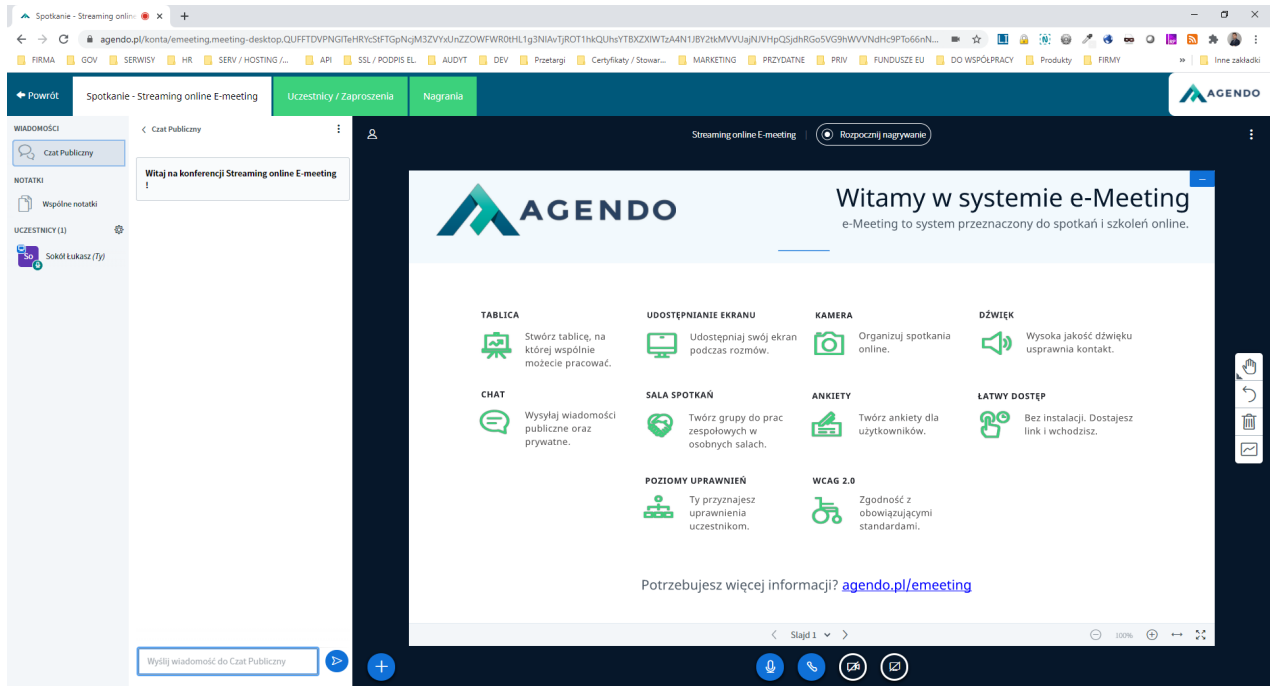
Spotkanie - Streaming onlin ×

agendo.pl/konta/emeeting.meeting-desktop.QUFFTDVPNGlTeHRYcStFTGpNcjM3ZVYxUnZZOWFWR0tHL1g3NlAvTjROT1hkQUhsYTBXZXlWTzA4N1JBY2tkMVVUajNJVHpQSjdhRGo5VG9hWVVNdHc9PTo66nN...

FIRMA GOV SERWISY HR SERV / HOSTING /... API SSL / PODPIS EL. AUDYT DEV Przetargi Certyfikaty / Stowar... MARKETING PRZYDATNE PRIV FUNDUSZE EU DO WSPÓŁPRACY Produkty FIRMY » Inne zakładki

Powrót Spotkanie - Streaming online E-meeting Uczestnicy / Zaproszenia Nagrania

AGENDO

WIADOMOŚCI
Czat Publiczny
NOTATKI
Wspólne notatki
UCZESTNICY (1)
So Sokół Łukasz (Ty)

Czat Publiczny

Witaj na konferencji Streaming online E-meeting !

Wyślij wiadomość do Czat Publiczny

Streaming online E-meeting | Rozpocznij nagrywanie

AGENDO

Witamy w systemie e-Meeting
e-Meeting to system przeznaczony do spotkań i szkoleń online.

TABLICA
Stwórz tablicę, na której wspólnie możecie pracować.

UDOSTĘPNIANIE EKRANU
Udostępniaj swój ekran podczas rozmów.

KAMERA
Organizuj spotkania online.

DŹWIĘK
Wysoka jakość dźwięku usprawnia kontakt.

CHAT
Wysyłaj wiadomości publiczne oraz prywatne.

SALA SPOTKAŃ
Twórz grupy do prac zespołowych w osobnych salach.

ANKIETY
Twórz ankiety dla użytkowników.

ŁATWY DOSTĘP
Bez instalacji. Dostajesz link i wchodzisz.

POZIOMY UPRAWNIEŃ
Ty przyznajesz uprawnienia uczestnikom.

WCAG 2.0
Zgodność z obowiązującymi standardami.

Potrzebujesz więcej informacji? agendo.pl/emeeting

Slajd 1 100%